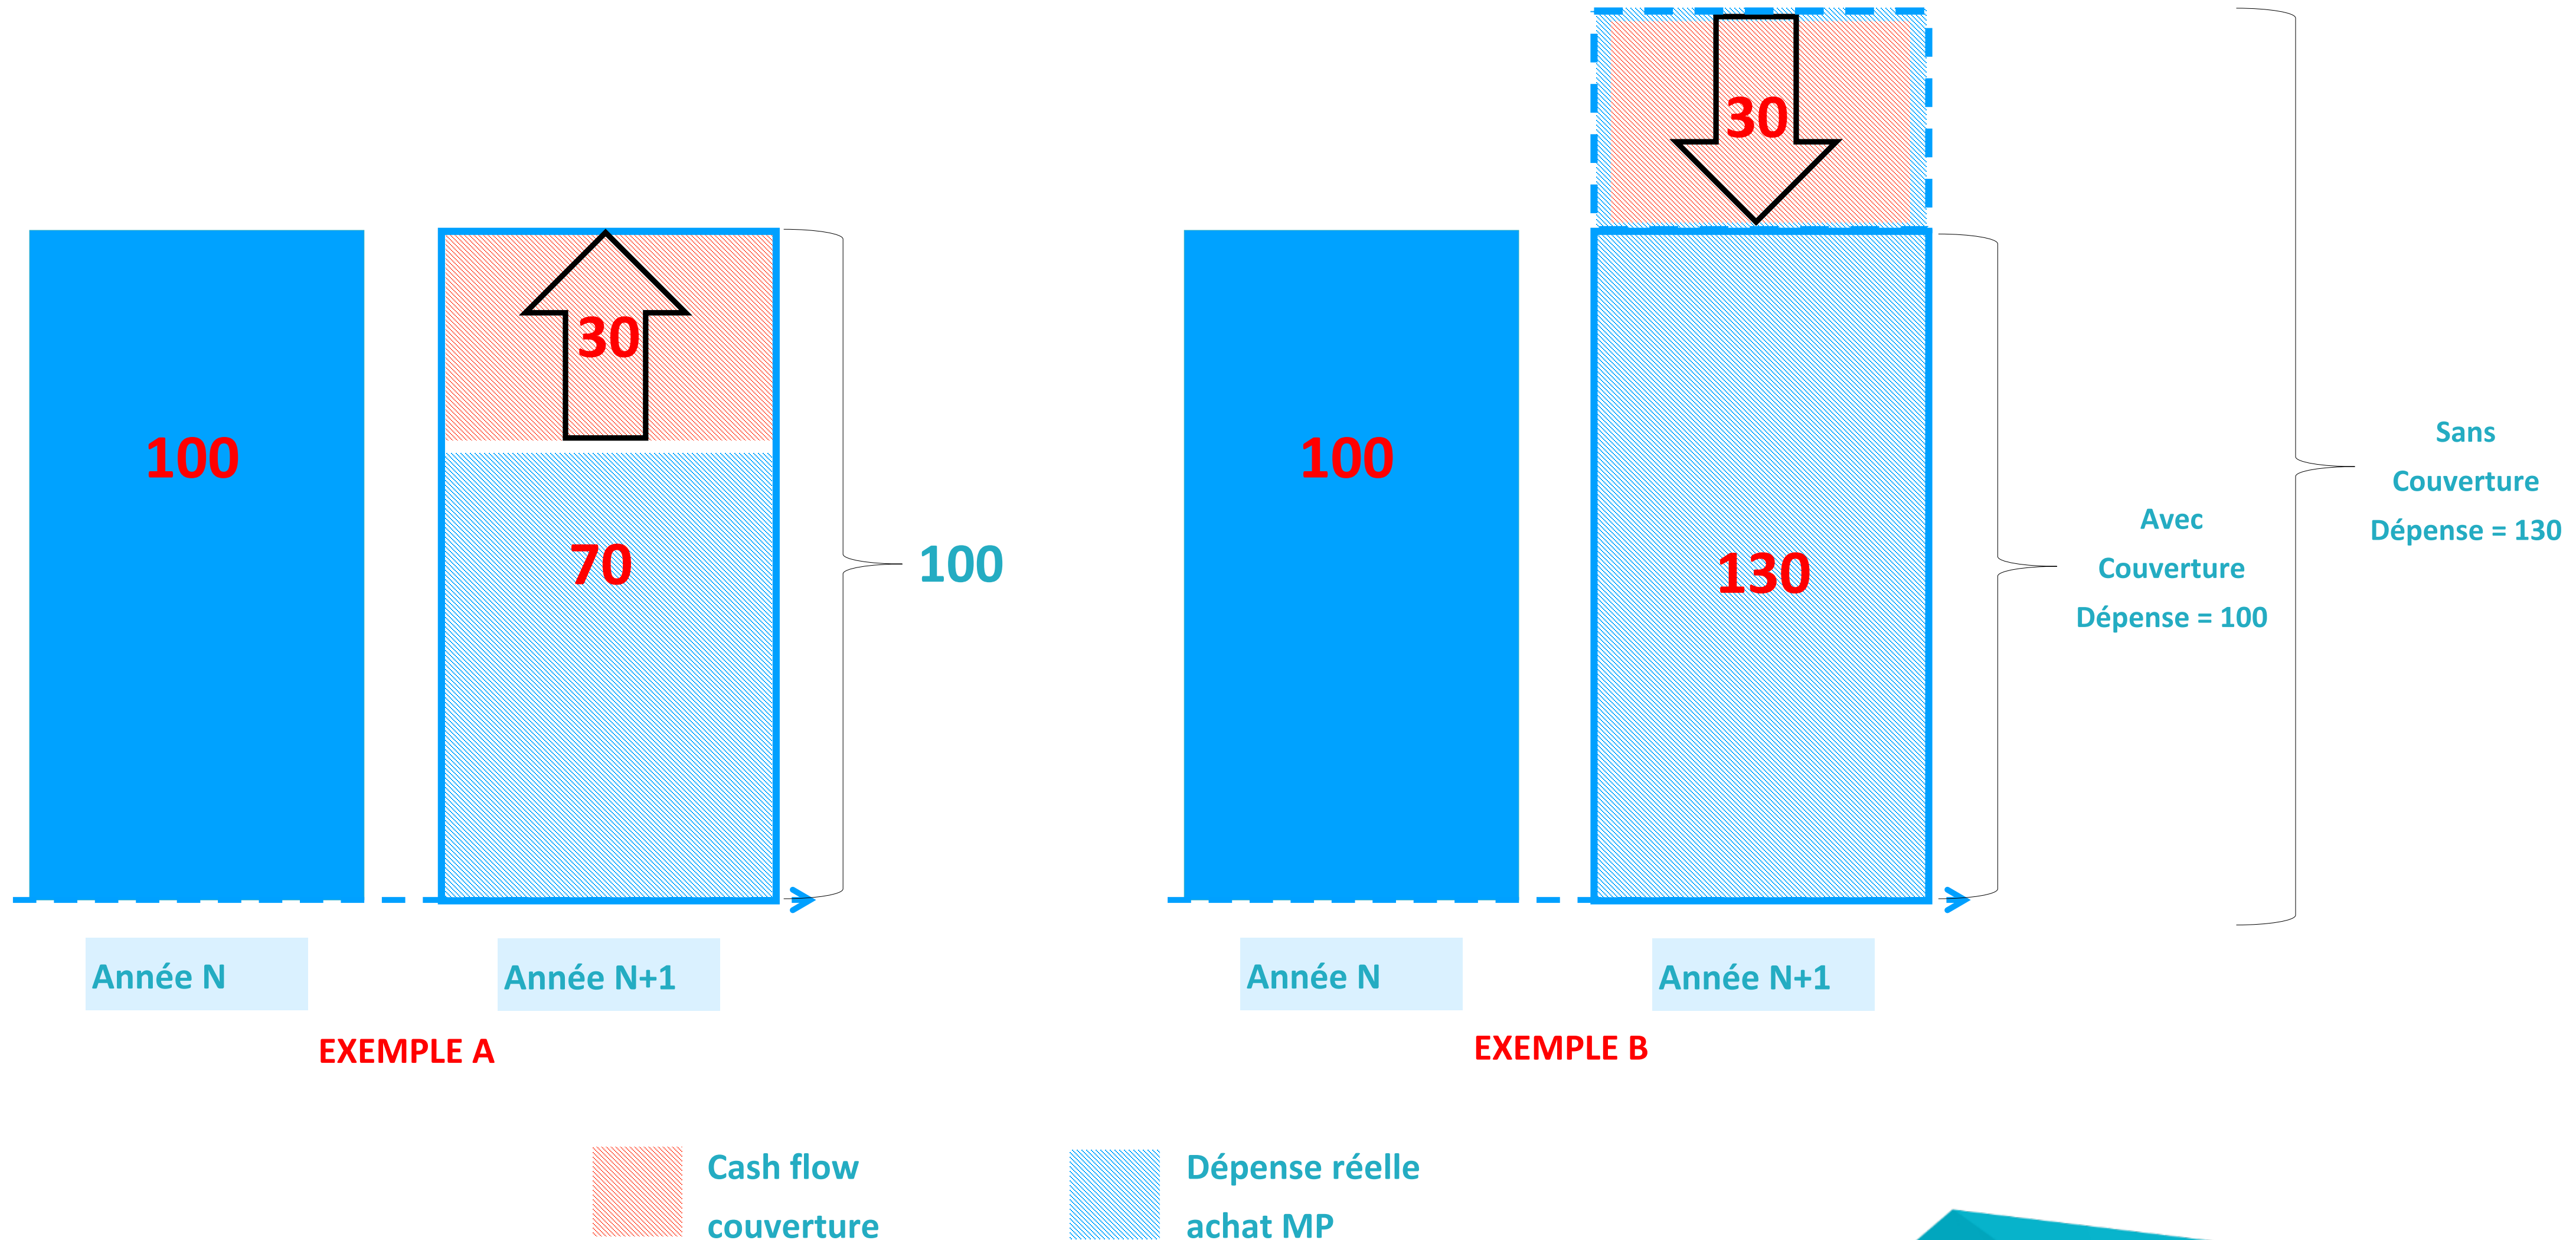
100

30

70

100

Année N

Année N+1

EXEMPLE A

30

100

130

Avec
Couverture
Dépense = 100

Sans
Couverture
Dépense = 130

Année N

Année N+1

EXEMPLE B

Cash flow couverture

Dépense réelle achat MP